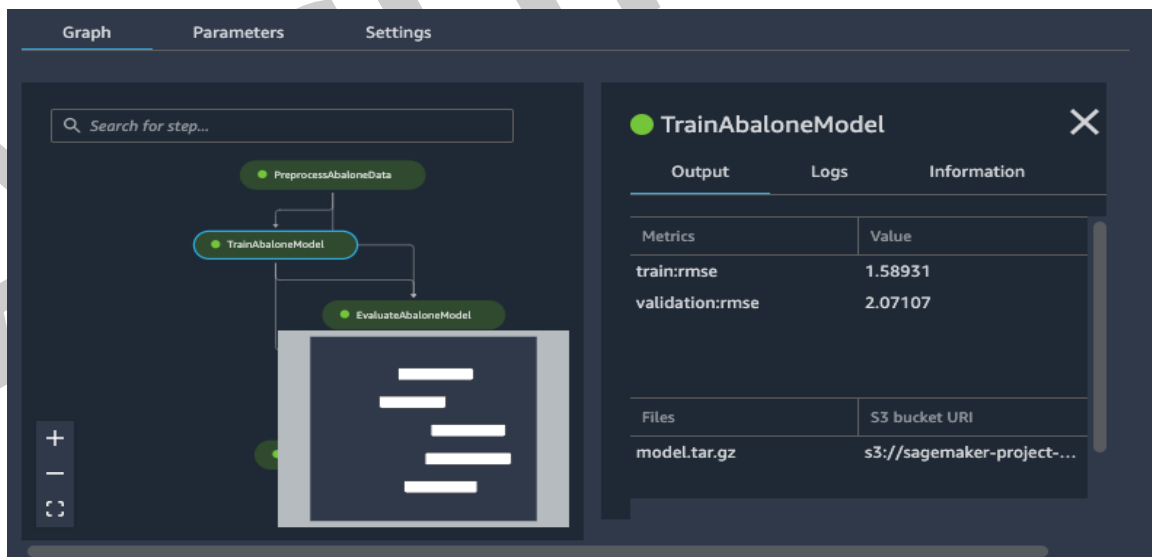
Graph Parameters Settings

Search for step...

PreprocessAbaloneData

TrainAbaloneModel

EvaluateAbaloneModel

+

−

TrainAbaloneModel

Output Logs Information

| Metrics | Value |
|---|---|
| train:rmse | 1.58931 |
| validation:rmse | 2.07107 |

| Files | S3 bucket URI |
|---|---|
| model.tar.gz | s3://sagemaker-project-... |